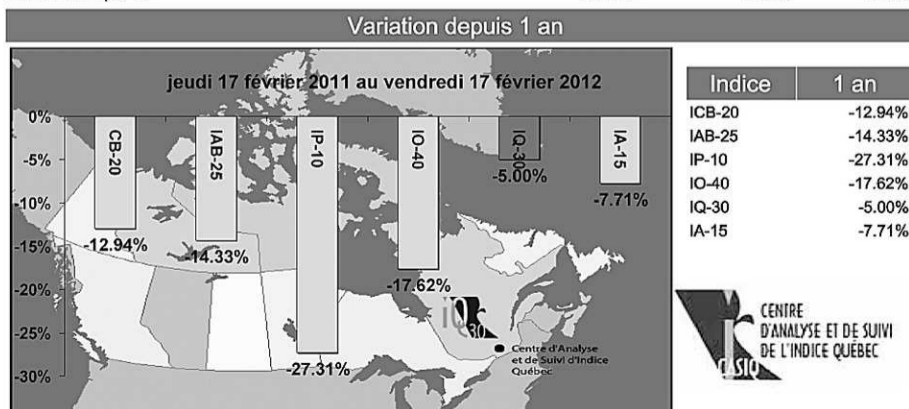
Variation depuis 1 an

jeudi 17 février 2011 au vendredi 17 février 2012

0%
-5%
-10%
-15%
-20%
-25%
-30%

CB-20
-12.94%
IAB-25
-14.33%
IP-10
-27.31%
IO-40
-17.62%
IQ-30
-5.00%
IA-15
-7.71%

IQ 30
Centre d'Analyse et de Suivi d'Indice Québec

| Indice | 1 an |
|---|---|
| ICB-20 | -12.94% |
| IAB-25 | -14.33% |
| IP-10 | -27.31% |
| IO-40 | -17.62% |
| IQ-30 | -5.00% |
| IA-15 | -7.71% |

CENTRE D'ANALYSE ET DE SUIVI DE L'INDICE QUÉBEC
CASIQ